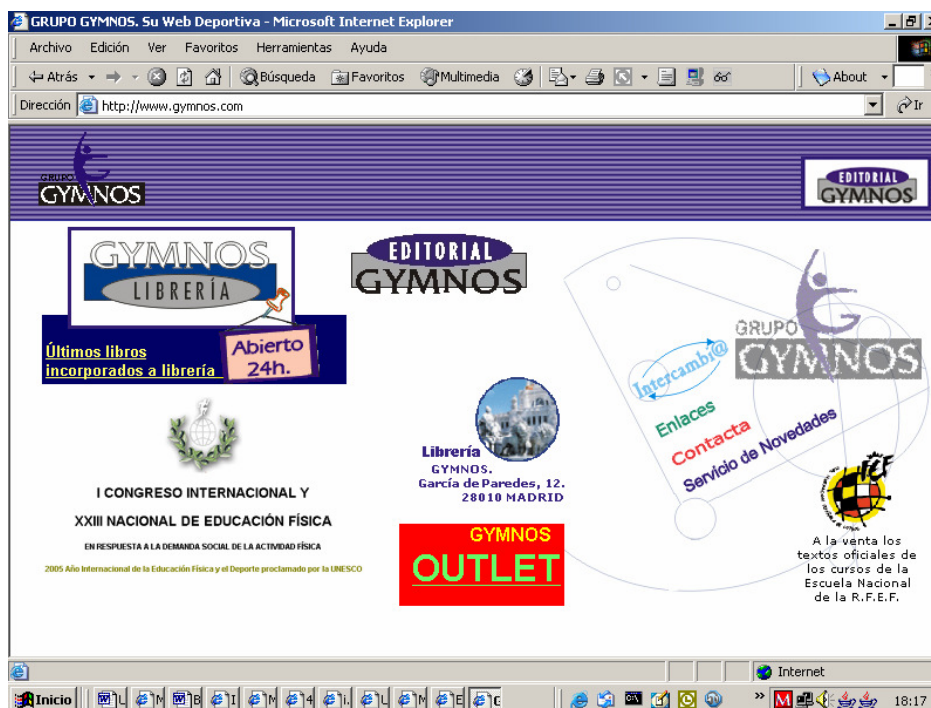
GRUPO GYMNOS. Su Web Deportiva - Microsoft Internet Explorer

Archivo Edición Ver Favoritos Herramientas Ayuda

Atrás Búsqueda Favoritos Multimedia About

Dirección http://www.gymnos.com Ir

GRUPO GYMNOS

EDITORIAL GYMNOS

GYMNOS LIBRERÍA

Abierto 24h.

Últimos libros incorporados a librería

EDITORIAL GYMNOS

GRUPO GYMNOS

Intercambi@

Enlaces

Contacta

Servicio de Novedades

Librería GYMNOS. García de Paredes, 12. 28010 MADRID

I CONGRESO INTERNACIONAL Y

XXIII NACIONAL DE EDUCACIÓN FÍSICA

EN RESPUESTA A LA DEMANDA SOCIAL DE LA ACTIVIDAD FÍSICA

2005 Año Internacional de la Educación Física y el Deporte proclamado por la UNESCO

GYMNOS OUTLET

A la venta los textos oficiales de los cursos de la Escuela Nacional de la R.F.E.F.

Internet

Inicio

18:17